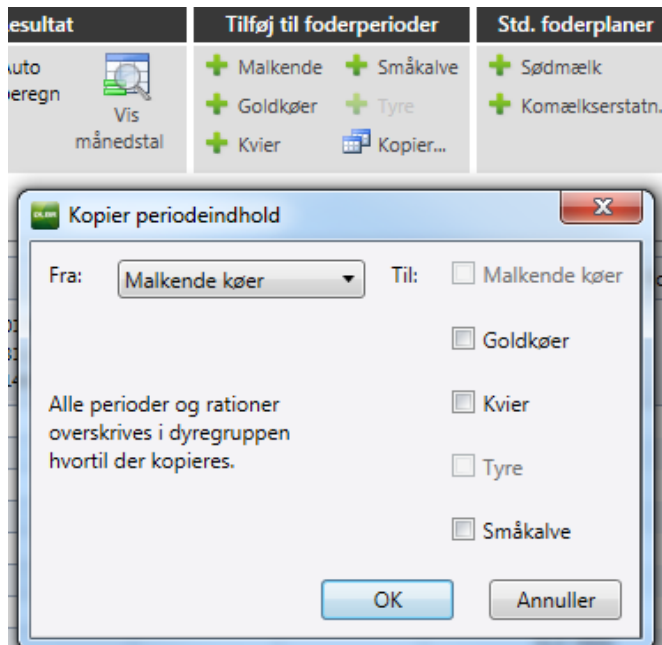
esultat

uto
eregn

Vis
månedstal

Tilføj til foderperioder

Malkende
Goldkøer
Kvier
Småkalve
Tyre
Kopier...

Std. foderplaner

Sødmælk
Komælkserstatn.

Kopier periodeindhold

Fra: Malkende køer

Til: Malkende køer
Goldkøer
Kvier
Tyre
Småkalve

Alle perioder og rationer overskrives i dyregruppen hvortil der kopieres.

OK
Annuller